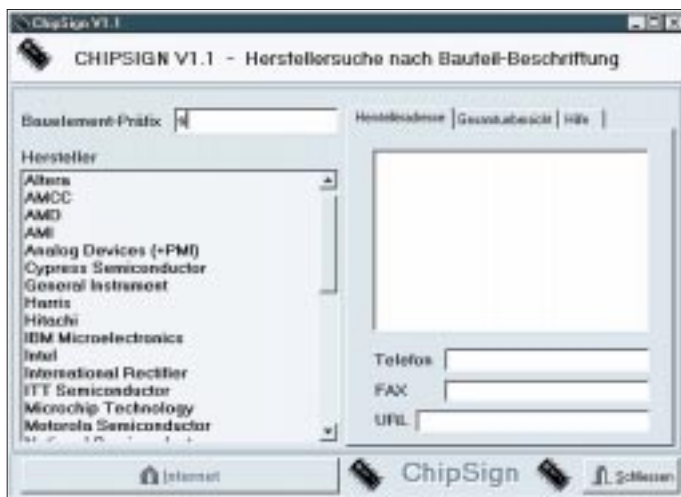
ChipSign V1.1

CHIPSIGN V1.1 - Herstellersuche nach Bauteil-Beschriftung

Bauelement-Präfix A

Hersteller

Altera
AMCC
AMD
AMI
Analog Devices (+PMI)
Cypress Semiconductor
General Instrument
Harris
Hitachi
IBM Microelectronics
Intel
International Rectifier
ITT Semiconductor
Microchip Technology
Motorola Semiconductor
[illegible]

Herstelleradresse | Gesamtübersicht | Hilfe

Telefon
FAX
URL

Internet

ChipSign

Schliessen